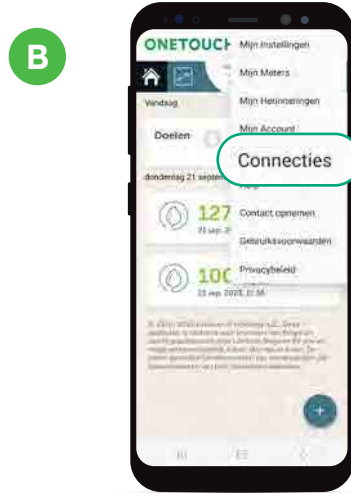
B

ONETOUCH

Vandaag

Doelen

donderdag 21 septem

127
21 sep. 2

100
21 sep. 2023, 11:38

Mijn Instellingen

Mijn Meters

Mijn Herinneringen

Mijn Account

Connecties

Help

Contact opnemen

Gebruiksvoorwaarden

Privacybeleid

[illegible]

+